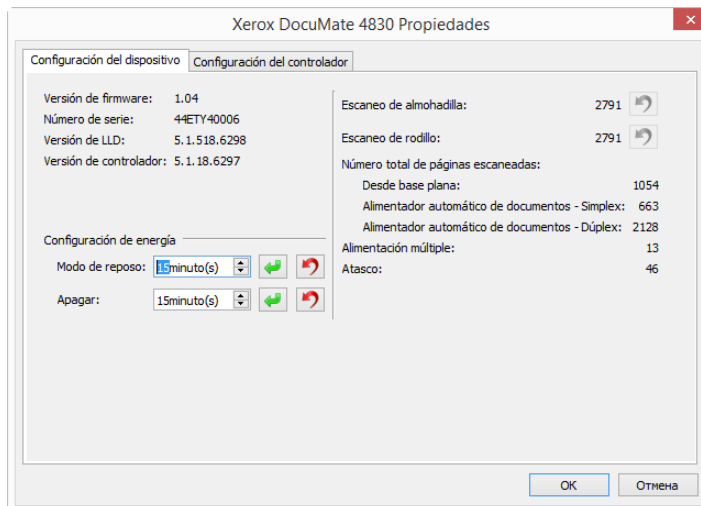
Xerox DocuMate 4830 Propiedades

Configuración del dispositivo | Configuración del controlador

Versión de firmware: 1.04
Número de serie: 44ETY40006
Versión de LLD: 5.1.518.6298
Versión de controlador: 5.1.18.6297

Configuración de energía
Modo de reposo: 15minuto(s)
Apagar: 15minuto(s)

Escaneo de almohadilla: 2791
Escaneo de rodillo: 2791
Número total de páginas escaneadas:
Desde base plana: 1054
Alimentador automático de documentos - Simplex: 663
Alimentador automático de documentos - Dúplex: 2128
Alimentación múltiple: 13
Atasco: 46

OK
Отмена